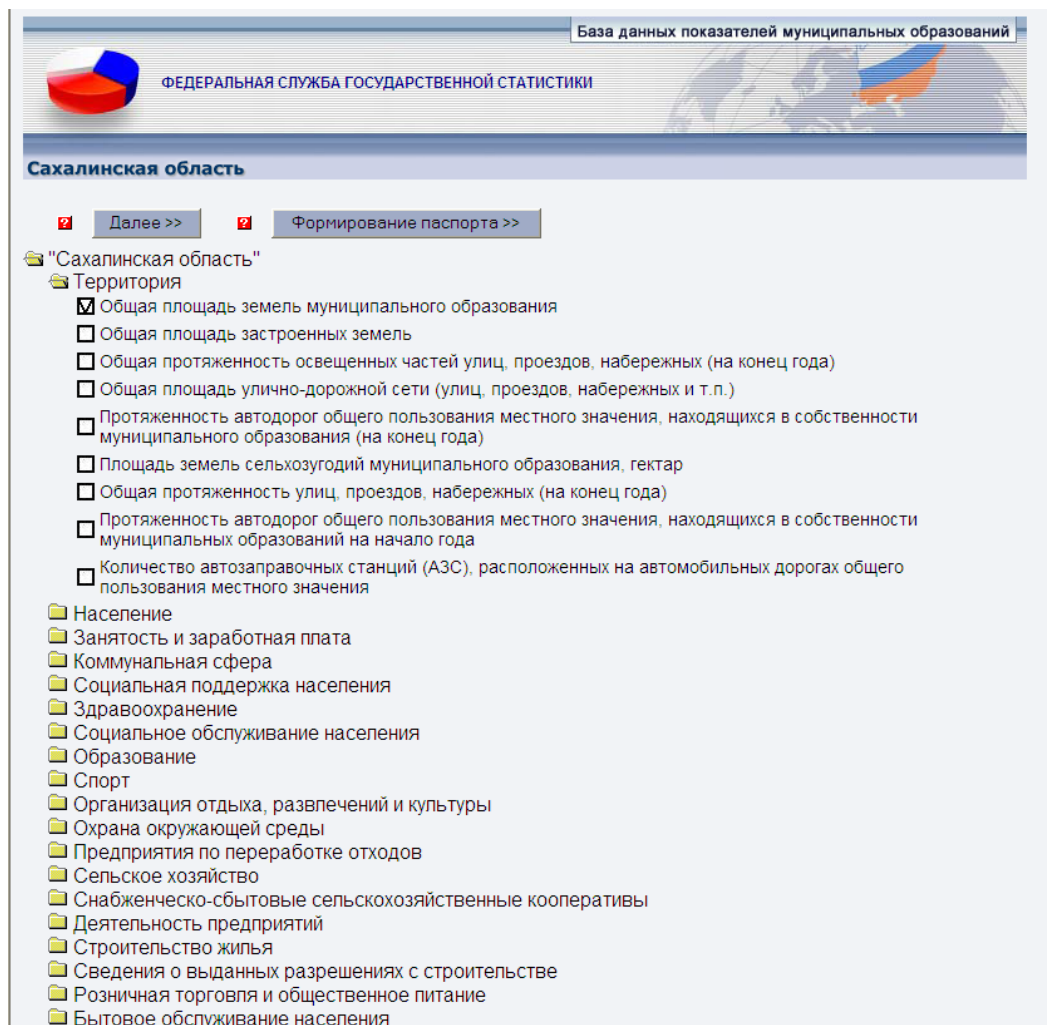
База данных показателей муниципальных образований

ФЕДЕРАЛЬНАЯ СЛУЖБА ГОСУДАРСТВЕННОЙ СТАТИСТИКИ

Сахалинская область

Далее >>

Формирование паспорта >>

"Сахалинская область"

Территория

Общая площадь земель муниципального образования

Общая площадь застроенных земель

Общая протяженность освещенных частей улиц, проездов, набережных (на конец года)

Общая площадь улично-дорожной сети (улиц, проездов, набережных и т.п.)

Протяженность автодорог общего пользования местного значения, находящихся в собственности муниципального образования (на конец года)

Площадь земель сельхозугодий муниципального образования, гектар

Общая протяженность улиц, проездов, набережных (на конец года)

Протяженность автодорог общего пользования местного значения, находящихся в собственности муниципальных образований на начало года

Количество автозаправочных станций (АЗС), расположенных на автомобильных дорогах общего пользования местного значения

Население

Занятость и заработная плата

Коммунальная сфера

Социальная поддержка населения

Здравоохранение

Социальное обслуживание населения

Образование

Спорт

Организация отдыха, развлечений и культуры

Охрана окружающей среды

Предприятия по переработке отходов

Сельское хозяйство

Снабженческо-сбытовые сельскохозяйственные кооперативы

Деятельность предприятий

Строительство жилья

Сведения о выданных разрешениях с строительстве

Розничная торговля и общественное питание

Бытовое обслуживание населения